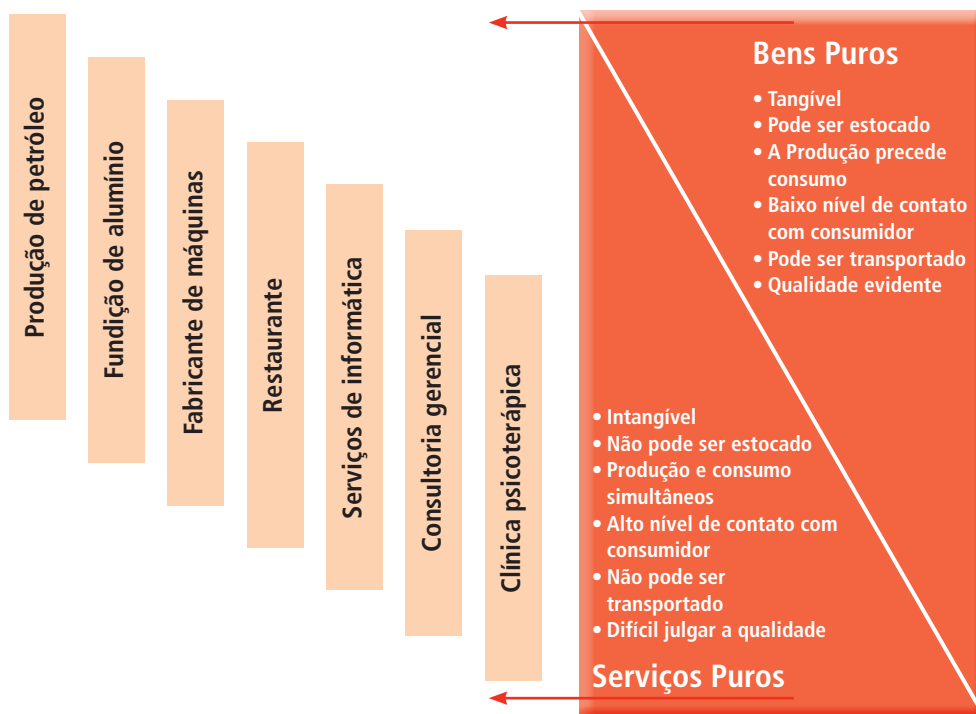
Produção de petróleo

Fundição de alumínio

Fabricante de máquinas

Restaurante

Serviços de informática

Consultoria gerencial

Clínica psicoterápica

Bens Puros

• Tangível
• Pode ser estocado
• A Produção precede consumo
• Baixo nível de contato com consumidor
• Pode ser transportado
• Qualidade evidente

• Intangível
• Não pode ser estocado
• Produção e consumo simultâneos
• Alto nível de contato com consumidor
• Não pode ser transportado
• Difícil julgar a qualidade

Serviços Puros